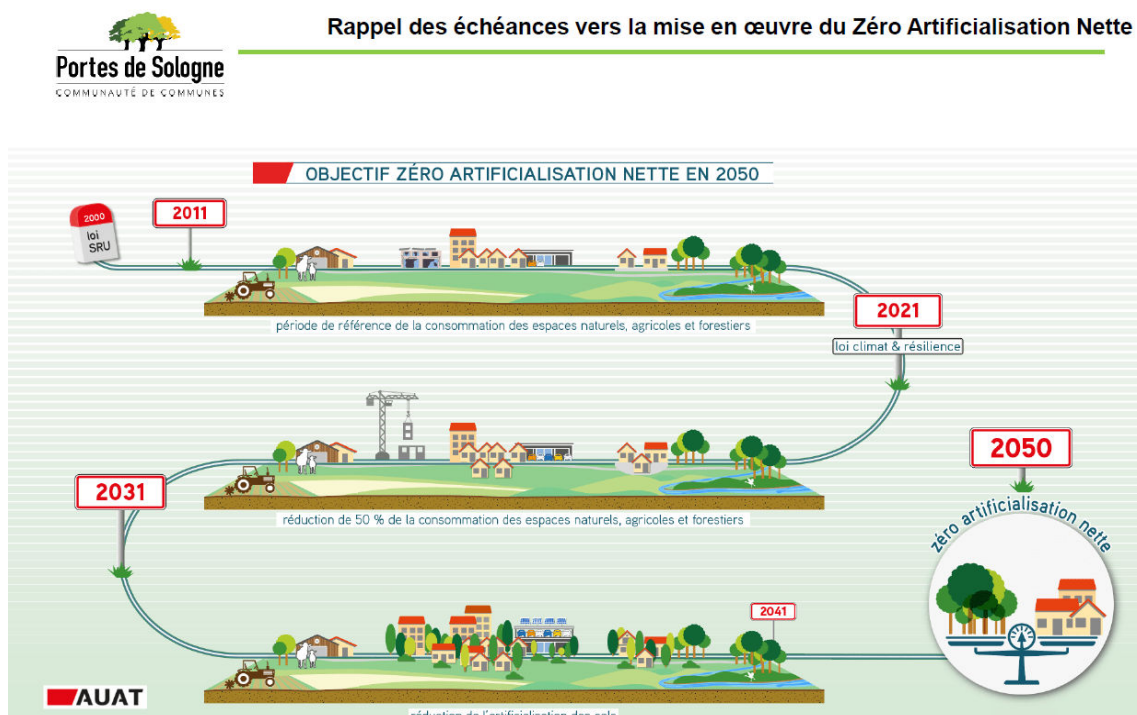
Portes de Sologne
COMMUNAUTÉ DE COMMUNES

Rappel des échéances vers la mise en œuvre du Zéro Artificialisation Nette

OBJECTIF ZÉRO ARTIFICIALISATION NETTE EN 2050

2000
loi SRU

2011

période de référence de la consommation des espaces naturels, agricoles et forestiers

2021
loi climat & résilience

réduction de 50 % de la consommation des espaces naturels, agricoles et forestiers

2031

2041

2050
zéro artificialisation nette

AUAT

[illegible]